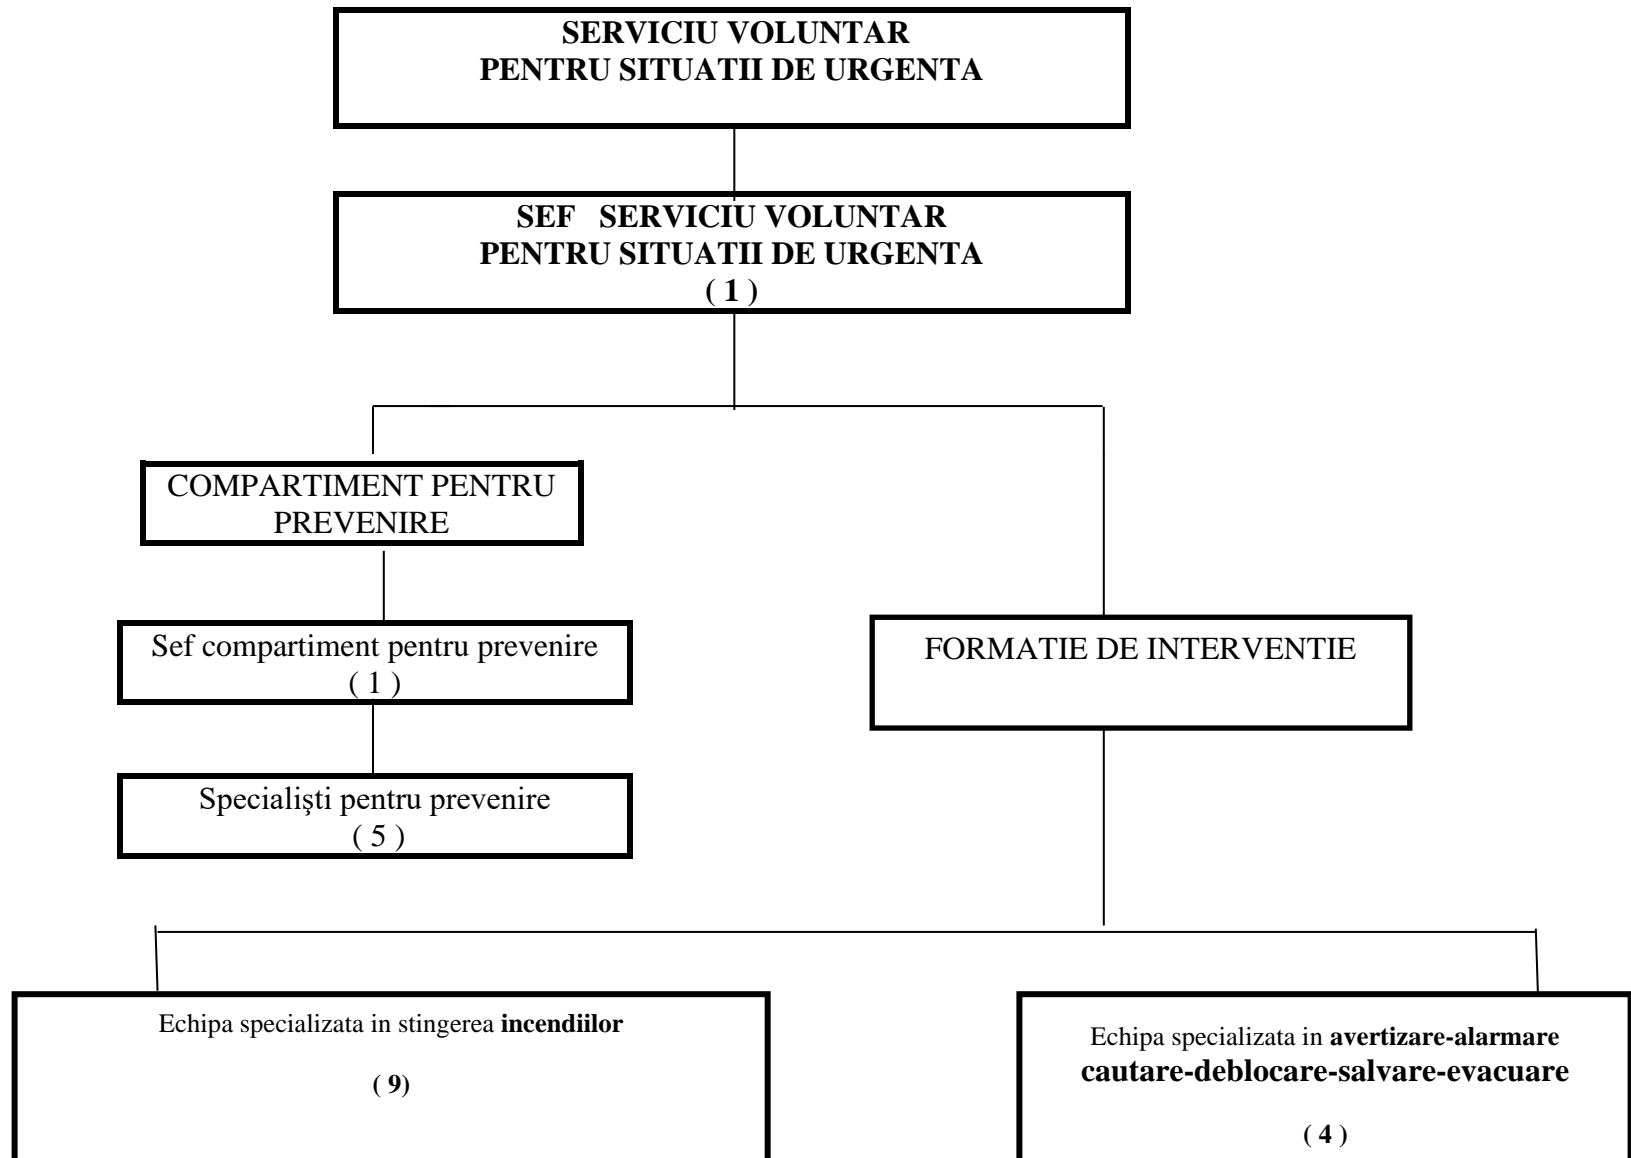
SERVICIU VOLUNTAR
PENTRU SITUATII DE URGENTA

SEF SERVICIU VOLUNTAR
PENTRU SITUATII DE URGENTA
( 1 )

COMPARTIMENT PENTRU PREVENIRE

Sef compartiment pentru prevenire
( 1 )

Specialişti pentru prevenire
( 5 )

FORMATIE DE INTERVENTIE

Echipa specializata in stingerea incendiilor

( 9)

Echipa specializata in avertizare-alarmare
cautare-deblocare-salvare-evacuare

( 4 )